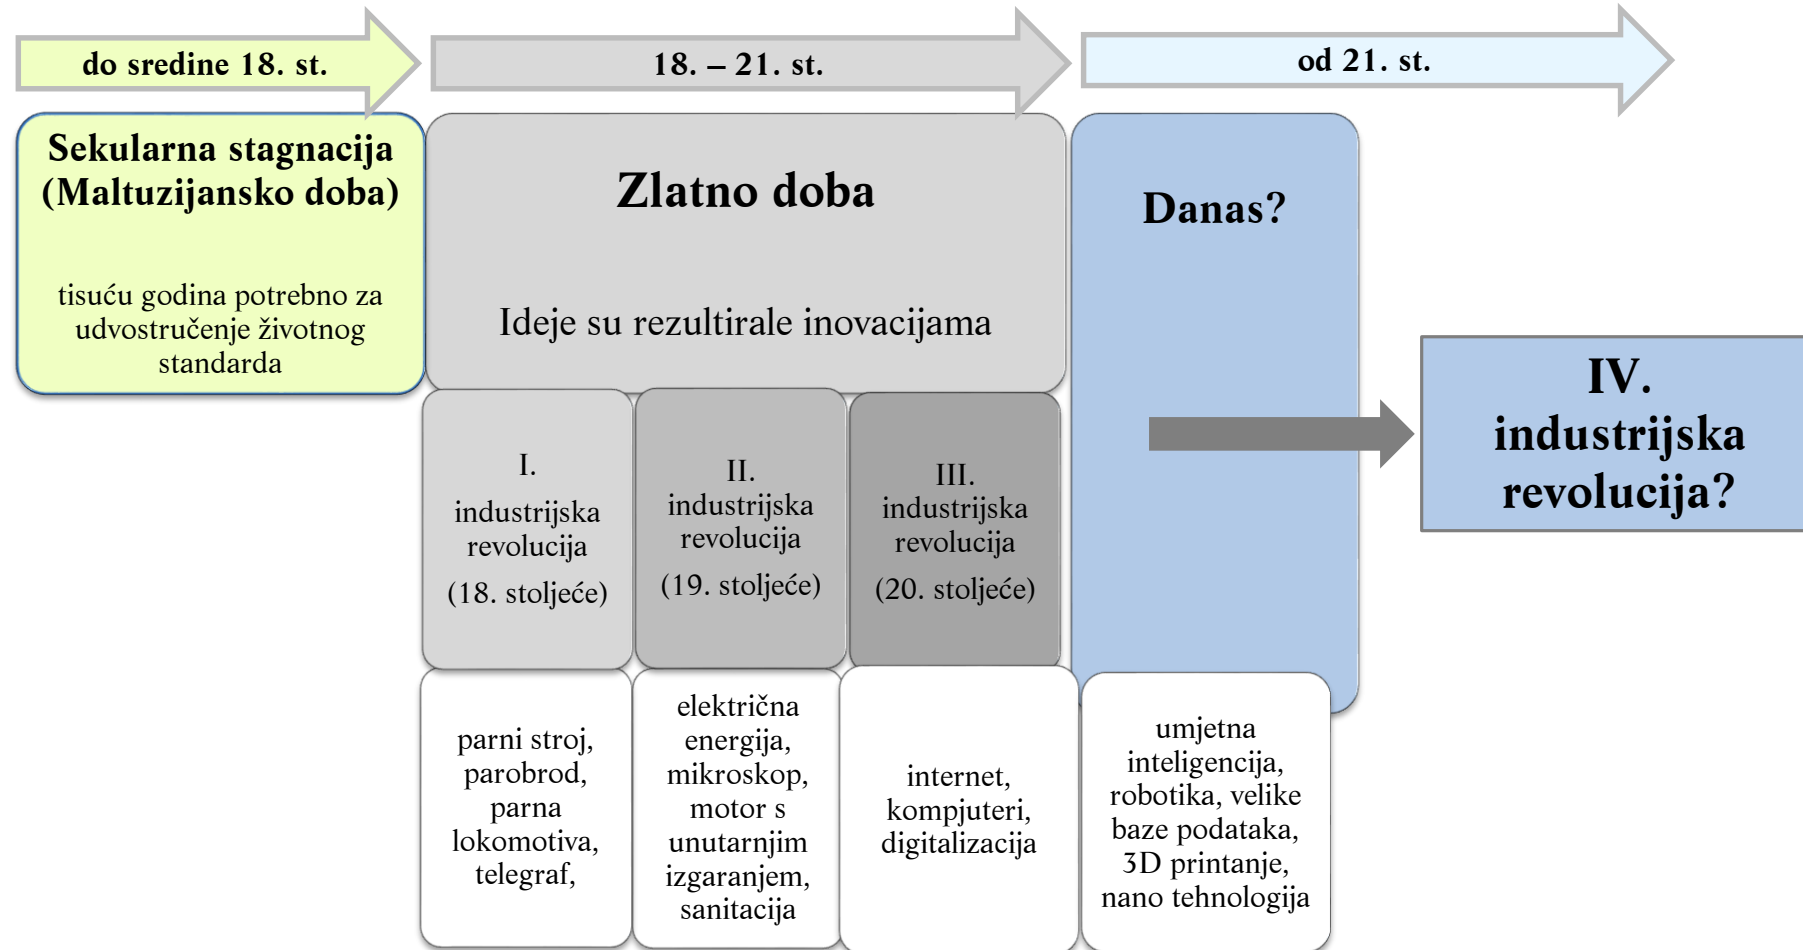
do sredine 18. st.

18. – 21. st.

od 21. st.

Sekularna stagnacija (Maltuzijansko doba)

tisuću godina potrebno za udvostručenje životnog standarda

Zlatno doba

Ideje su rezultirale inovacijama

Danas?

IV. industrijska revolucija?

I. industrijska revolucija (18. stoljeće)

II. industrijska revolucija (19. stoljeće)

III. industrijska revolucija (20. stoljeće)

parni stroj, parobrod, parna lokomotiva, telegraf,

električna energija, mikroskop, motor s unutarnjim izgaranjem, sanitacija

internet, kompjuteri, digitalizacija

umjetna inteligencija, robotika, velike baze podataka, 3D printanje, nano tehnologija